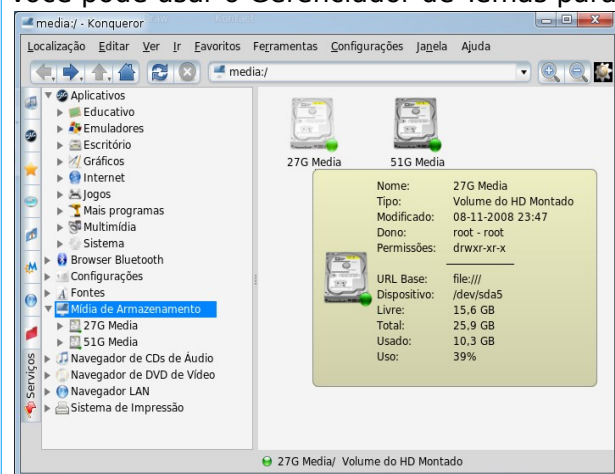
Você pode usar o Gerenciador de Temas para

media:/ - Konqueror

Localização Editar Ver Ir Favoritos Ferramentas Configurações Janela Ajuda

media:/

Aplicativos
Educativo
Emuladores
Escritório
Gráficos
Internet
Jogos
Mais programas
Multimídia
Sistema
Browser Bluetooth
Configurações
Fontes
Mídia de Armazenamento
27G Media
51G Media
Navegador de CDs de Áudio
Navegador de DVD de Vídeo
Navegador LAN
Sistema de Impressão

Serviços

27G Media
51G Media

| | |
|---|---|
| Nome: | 27G Media |
| Tipo: | Volume do HD Montado |
| Modificado: | 08-11-2008 23:47 |
| Dono: | root - root |
| Permissões: | drwxr-xr-x |
| URL Base: | file:/// |
| Dispositivo: | /dev/sda5 |
| Livre: | 15,6 GB |
| Total: | 25,9 GB |
| Usado: | 10,3 GB |
| Uso: | 39% |

27G Media/ Volume do HD Montado